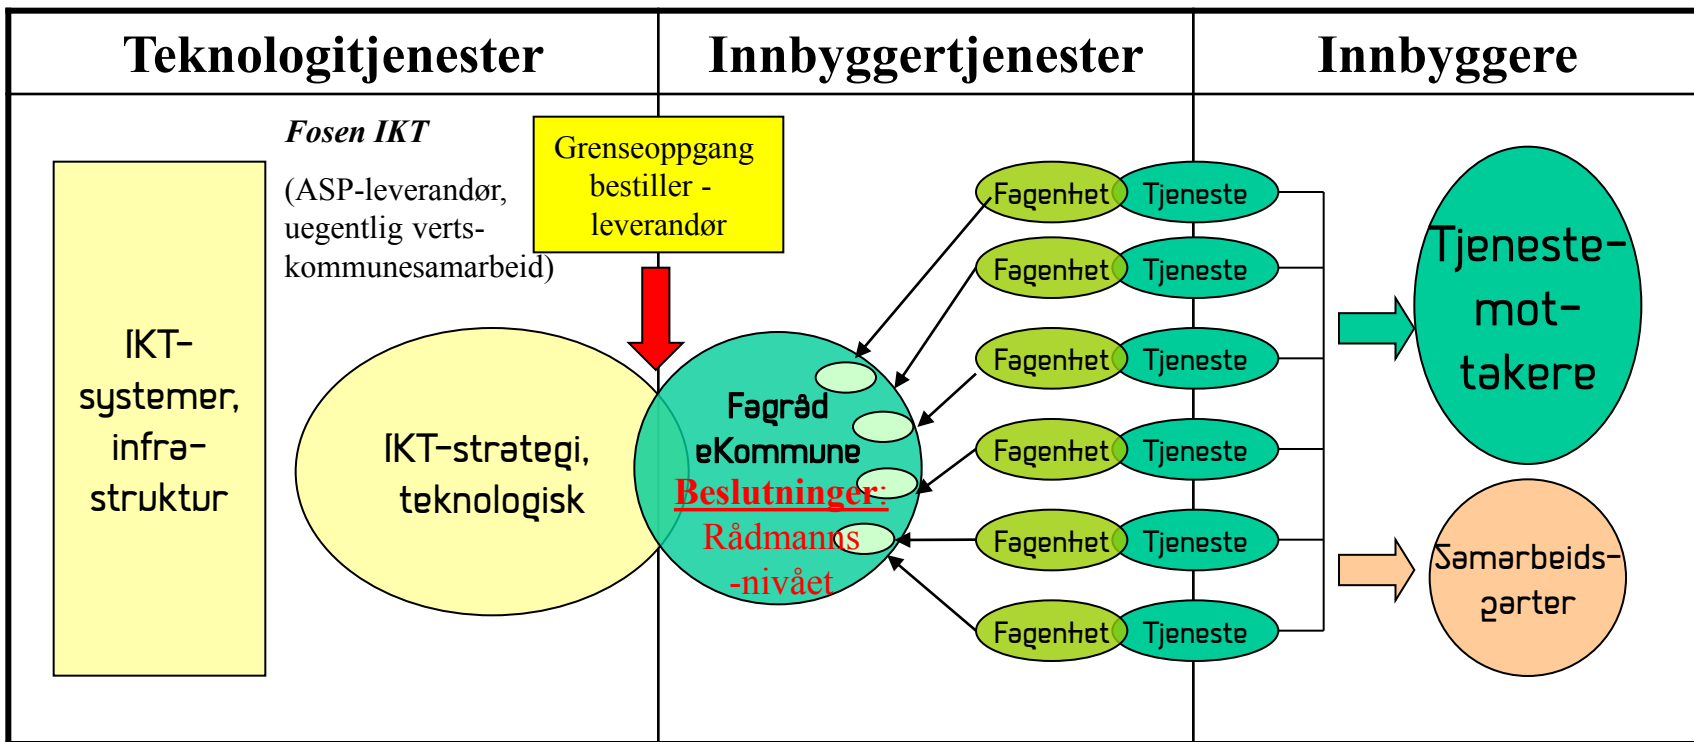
| Teknologitjenester | Innbyggertjenester | Innbyggere |
|---|---|---|

Fosen IKT

(ASP-leverandør, uegentlig verts-kommunesamarbeid)

Grenseoppgang bestiller - leverandør

IKT-systemer, infra-struktur

IKT-strategi, teknologisk

Fagråd eKommune

Beslutninger: Rådmanns -nivået

Fagenhet Tjeneste

Fagenhet Tjeneste

Fagenhet Tjeneste

Fagenhet Tjeneste

Fagenhet Tjeneste

Fagenhet Tjeneste

Tjeneste-mot-takere

Samarbeids-parter